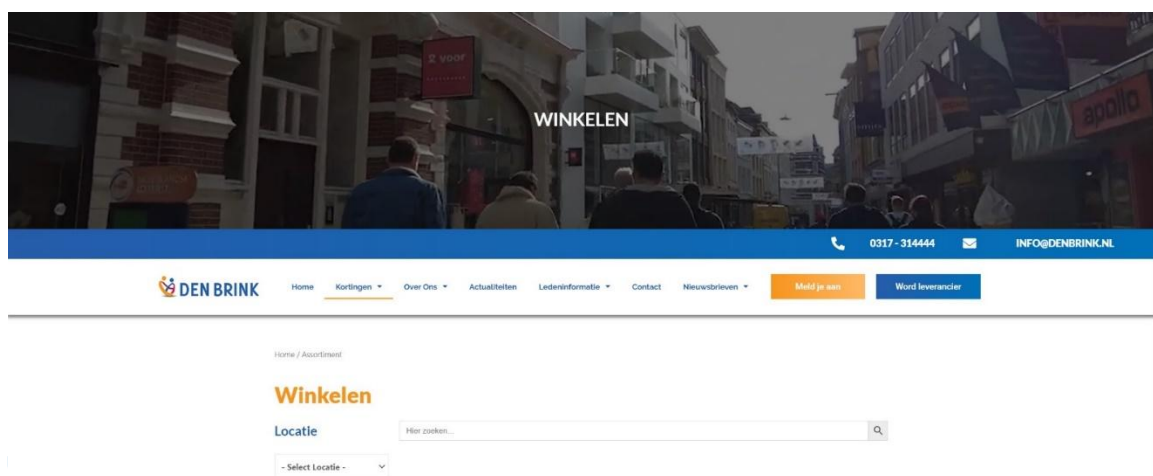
WINKELEN

2 voor

apollo

0317 - 314444

INFO@DENBRINK.NL

DEN BRINK

Home

Kortingen

Over Ons

Actualiteiten

Ledeninformatie

Contact

Nieuwsbrieven

Meld je aan

Word leverancier

Home / Assortiment

Winkelen

Locatie

Hier zoeken...

- Select Locatie -